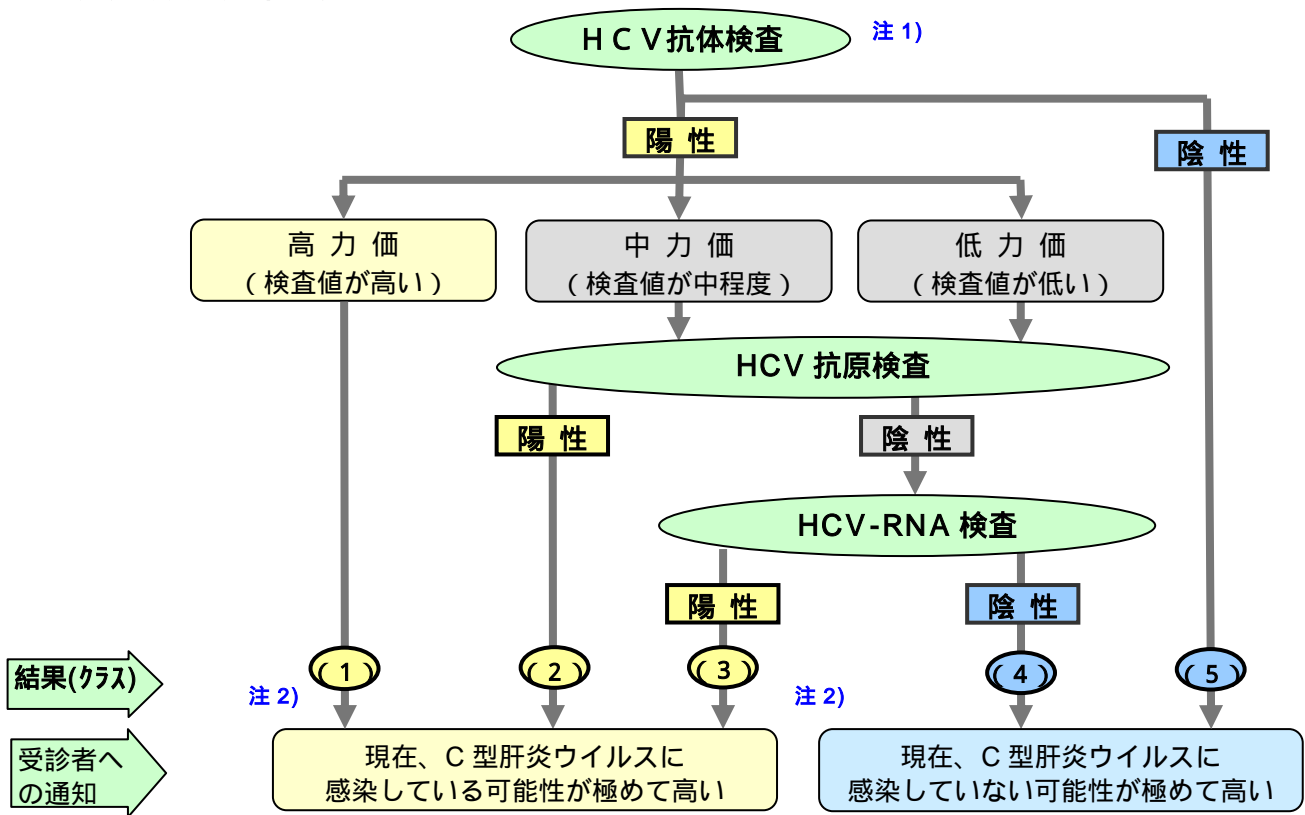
ＨＣＶ抗体検査 注 1)

陽 性

陰 性

高 力 価
（検査値が高い）

中 力 価
（検査値が中程度）

低 力 価
（検査値が低い）

HCV 抗原検査

陽 性

陰 性

HCV-RNA 検査

陽 性

陰 性

結果(ｸﾗｽ)

注 2)

（1）

（2）

（3）

注 2)

（4）

（5）

受診者への通知

現在、C 型肝炎ウイルスに感染している可能性が極めて高い

現在、C 型肝炎ウイルスに感染していない可能性が極めて高い